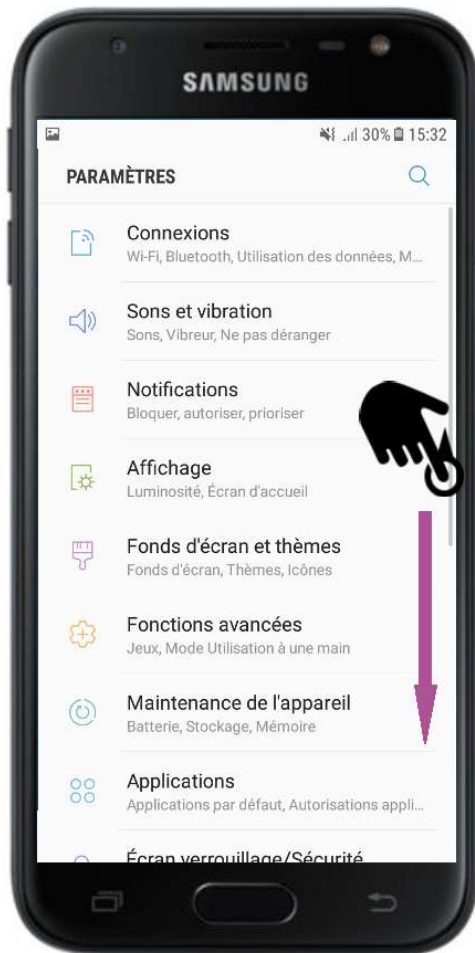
SAMSUNG

30% 15:32

PARAMÈTRES

Connexions
Wi-Fi, Bluetooth, Utilisation des données, M...

Sons et vibration
Sons, Vibreur, Ne pas déranger

Notifications
Bloquer, autoriser, prioriser

Affichage
Luminosité, Écran d'accueil

Fonds d'écran et thèmes
Fonds d'écran, Thèmes, Icônes

Fonctions avancées
Jeux, Mode Utilisation à une main

Maintenance de l'appareil
Batterie, Stockage, Mémoire

Applications
Applications par défaut, Autorisations appli...

Écran verrouillage/Sécurité